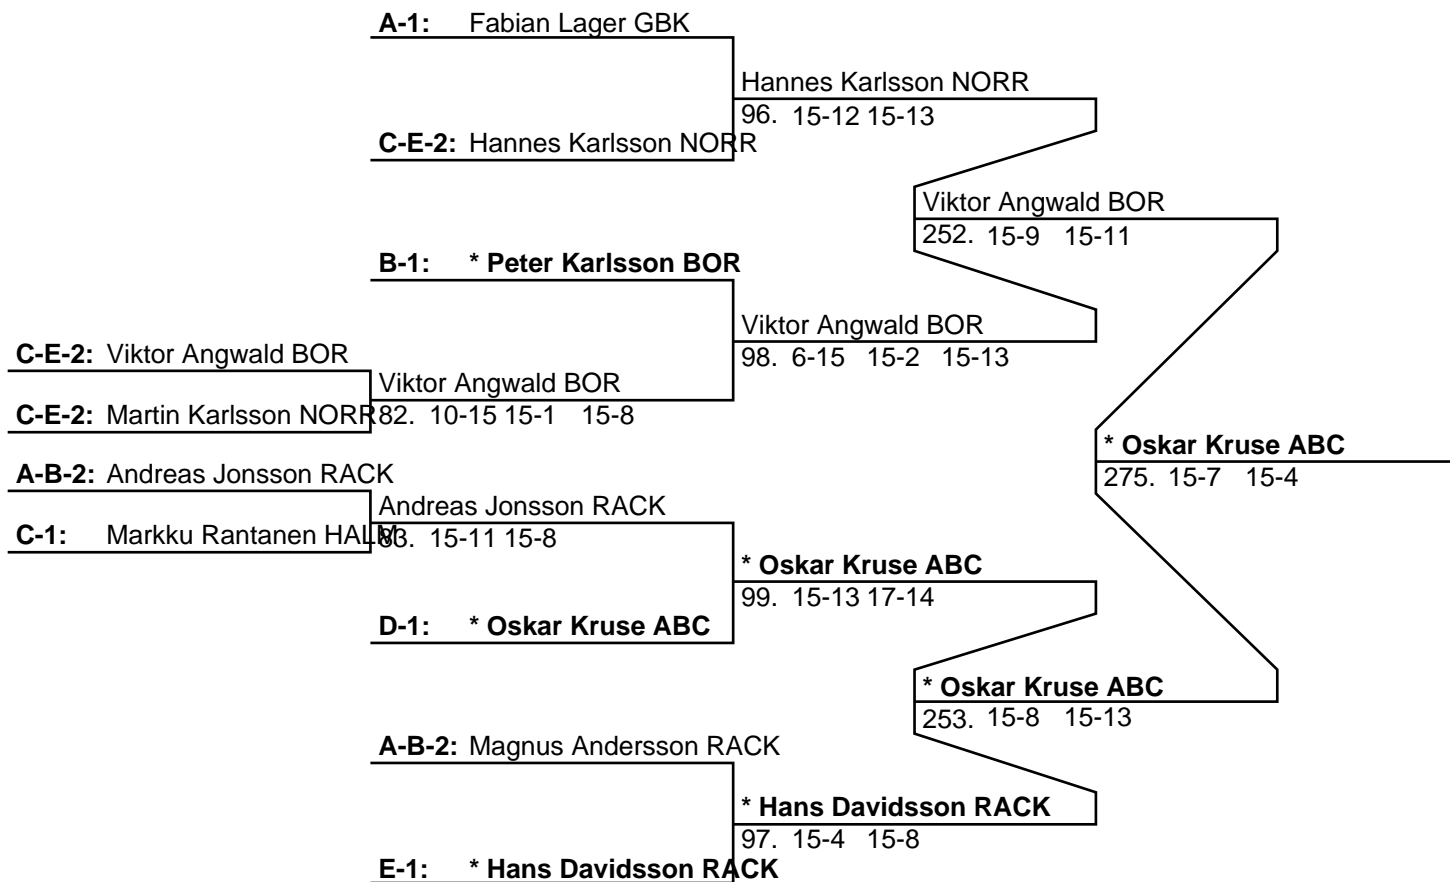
A-1: Fabian Lager GBK

Hannes Karlsson NORR
96. 15-12 15-13

C-E-2: Hannes Karlsson NORR

Viktor Angwald BOR
252. 15-9 15-11

B-1: * Peter Karlsson BOR

Viktor Angwald BOR
98. 6-15 15-2 15-13

C-E-2: Viktor Angwald BOR

Viktor Angwald BOR
82. 10-15 15-1 15-8

C-E-2: Martin Karlsson NORR

* Oskar Kruse ABC
275. 15-7 15-4

A-B-2: Andreas Jonsson RACK

Andreas Jonsson RACK
83. 15-11 15-8

C-1: Markku Rantanen HALM

* Oskar Kruse ABC
99. 15-13 17-14

D-1: * Oskar Kruse ABC

* Oskar Kruse ABC
253. 15-8 15-13

A-B-2: Magnus Andersson RACK

* Hans Davidsson RACK
97. 15-4 15-8

E-1: * Hans Davidsson RACK